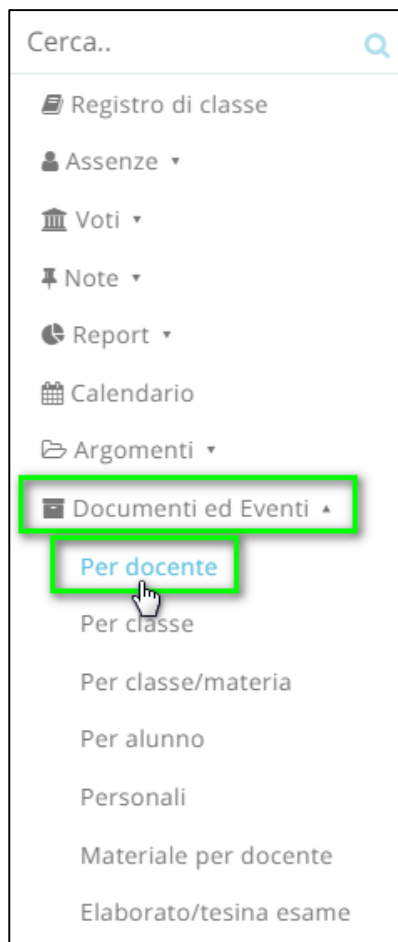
Cerca..

Registro di classe

Assenze ▾

Voti ▾

Note ▾

Report ▾

Calendario

Argomenti ▾

Documenti ed Eventi ▴

Per docente

Per classe

Per classe/materia

Per alunno

Personali

Materiale per docente

Elaborato/tesina esame